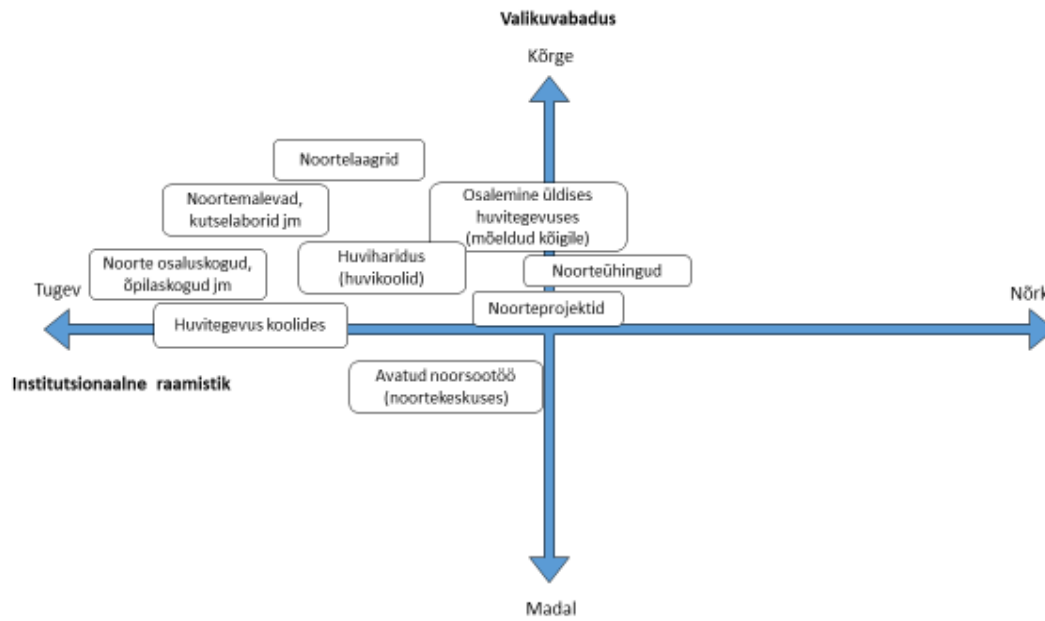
Valikuvabadus

Kõrge

Noortelaagrid

Noortemalevad, kutselaborid jm

Osalemine üldises huvitegevuses (mõeldud kõigile)

Noorte osaluskogud, õpilaskogud jm

Huviharidus (huvikoolid)

Noorteühingud

Tugev

Nõrk

Noorteprojektid

Huvitegevus koolides

Institutsionaalne raamistik

Avatud noorsootöö (noortekeskuses)

Madal